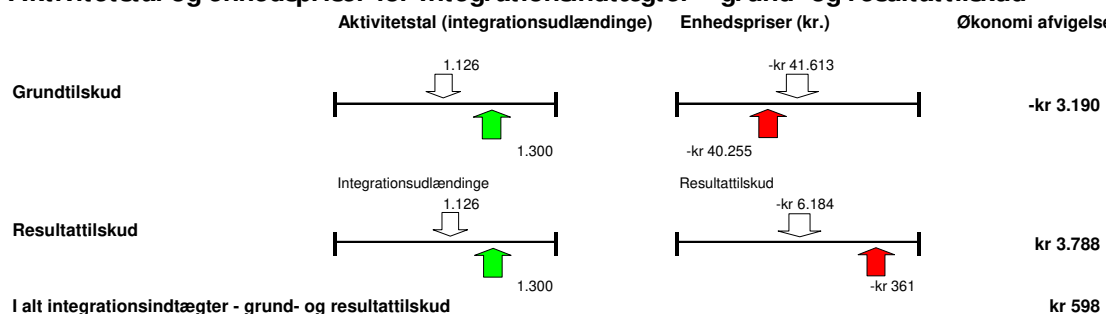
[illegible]

Aktivitetstal (integrationsudlændinge)

Enhedspriser (kr.)

Økonomi afvigelse

Grundtilskud

1.126

1.300

-kr 41.613

-kr 40.255

-kr 3.190

Integrationsudlændinge

1.126

Resultattilskud

-kr 6.184

Resultattilskud

1.300

-kr 361

kr 3.788

I alt integrationsindtægter - grund- og resultattilskud

kr 598